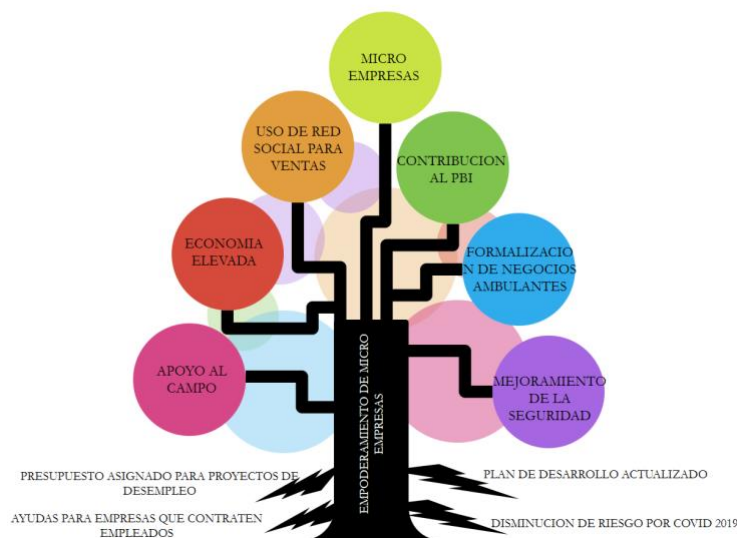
MICRO EMPRESAS

USO DE RED SOCIAL PARA VENTAS

CONTRIBUCION AL PBI

ECONOMIA ELEVADA

FORMALIZACIO N DE NEGOCIOS AMBULANTES

APOYO AL CAMPO

MEJORAMIENTO DE LA SEGURIDAD

EMPODERAMIENTO DE MICRO EMPRESAS

PRESUPUESTO ASIGNADO PARA PROYECTOS DE DESEMPLEO

PLAN DE DESARROLLO ACTUALIZADO

AYUDAS PARA EMPRESAS QUE CONTRATEN EMPLEADOS

DISMINUCION DE RIESGO POR COVID 2019